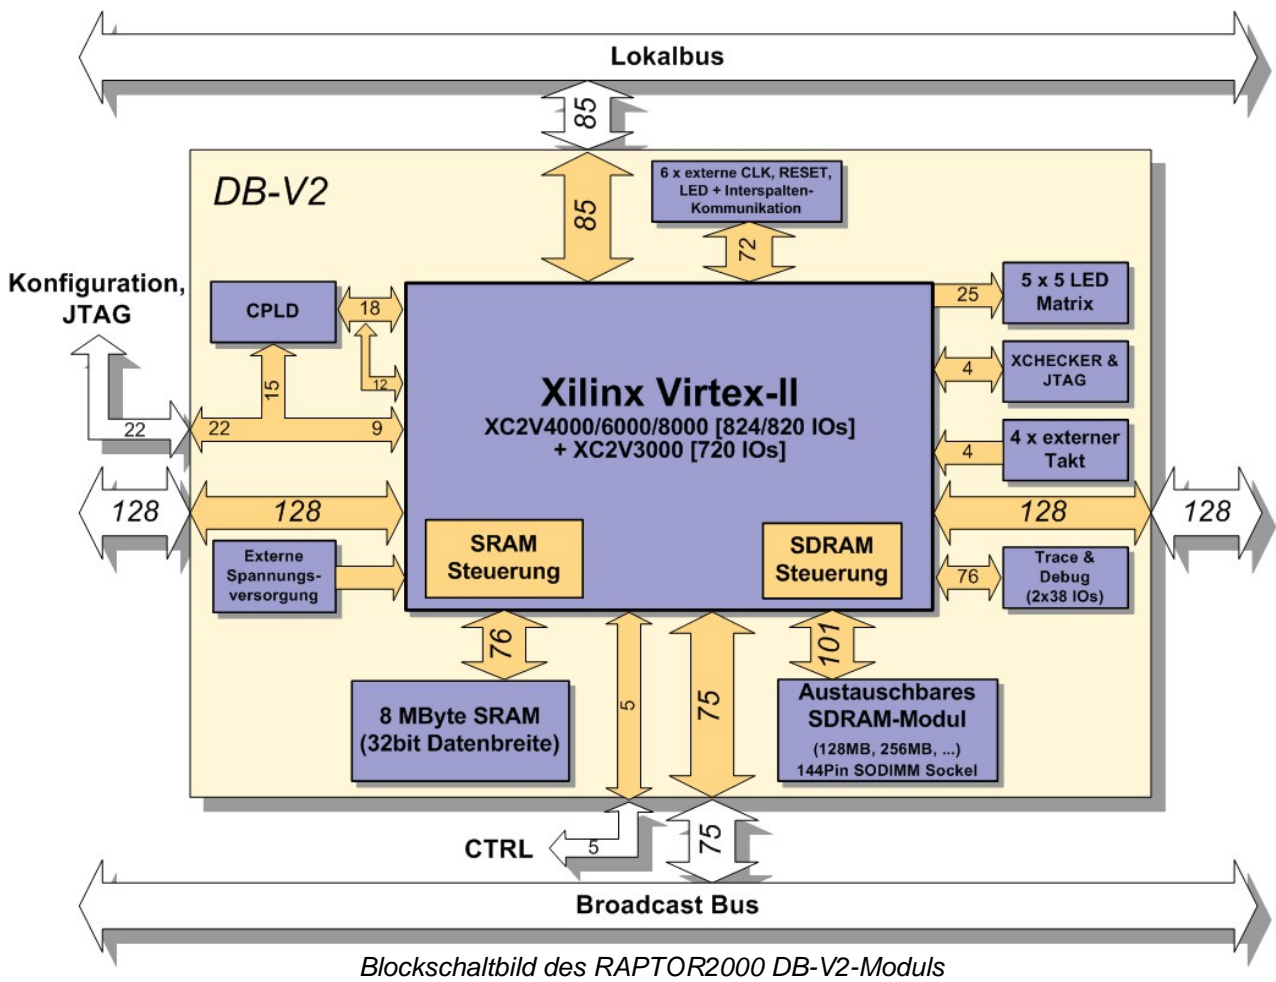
Lokalbus

85

DB-V2

85

6 x externe CLK, RESET, LED + Interspalten-Kommunikation

72

Konfiguration, JTAG

CPLD

18

12

15

22

22

9

Xilinx Virtex-II
XC2V4000/6000/8000 [824/820 IOs]
+ XC2V3000 [720 IOs]

25

5 x 5 LED Matrix

4

XCHECKER & JTAG

4

4 x externer Takt

128

128

128

128

Externe Spannungs-versorgung

SRAM Steuerung

SDRAM Steuerung

76

Trace & Debug (2x38 IOs)

76

5

75

101

8 MByte SRAM (32bit Datenbreite)

Austauschbares SDRAM-Modul
(128MB, 256MB, ...)
144Pin SODIMM Sockel

CTRL

5

75

Broadcast Bus

Blockschaltbild des RAPTOR2000 DB-V2-Moduls